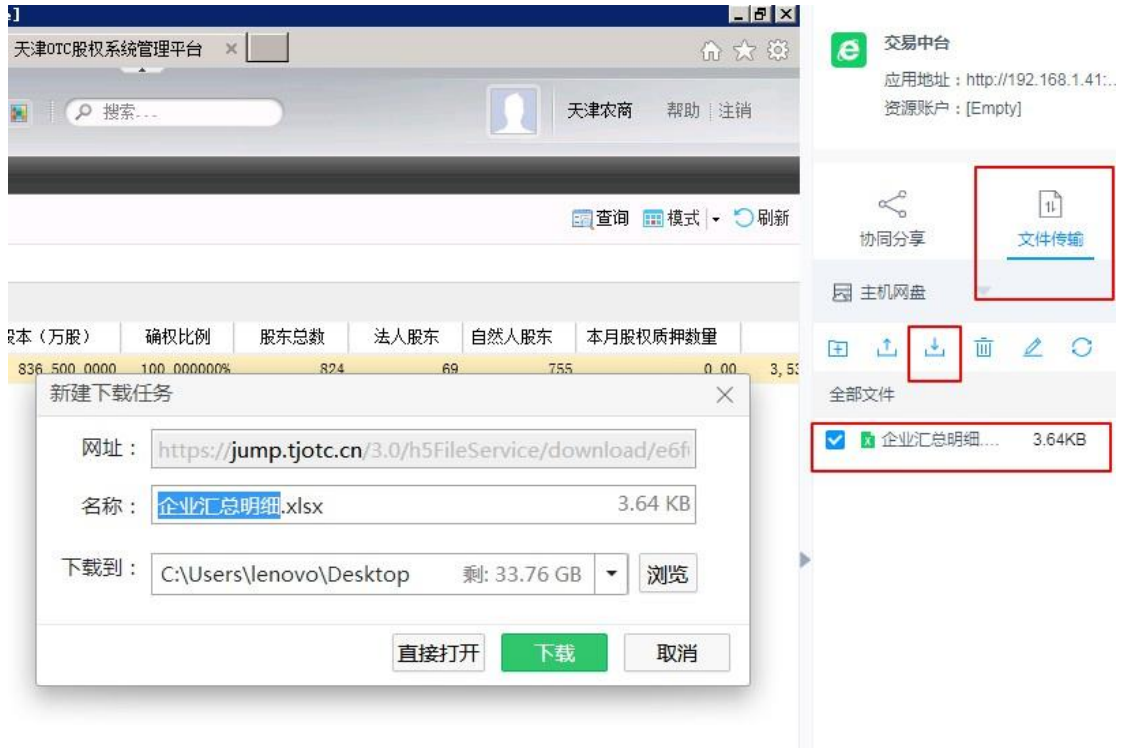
天津OTC股权系统管理平台 ×

搜索...

天津农商 帮助 | 注销

查询 模式 刷新

本（万股） 确权比例 股东总数 法人股东 自然人股东 本月股权质押数量

836,500.0000 100.000000% 824 69 755 0.00 3,53

新建下载任务

网址： https://jump.tjotc.cn/3.0/h5FileService/download/e6f

名称： 企业汇总明细.xlsx 3.64 KB

下载到： C:\Users\lenovo\Desktop 剩: 33.76 GB 浏览

直接打开 下载 取消

交易中台
应用地址：http://192.168.1.41:...
资源账户：[Empty]

协同分享 文件传输

主机网盘

全部文件

企业汇总明细.... 3.64KB